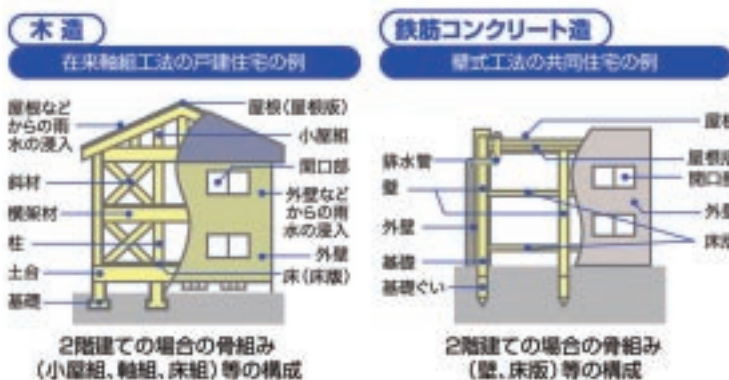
木造

在来軸組工法の戸建住宅の例

屋根などからの雨水の浸入

斜材

横架材

柱

土台

基礎

屋根（屋根版）

小屋組

開口部

外壁などからの雨水の浸入

外壁

床（床版）

2階建ての場合の骨組み
（小屋組、軸組、床組）等の構成

鉄筋コンクリート造

壁式工法の共同住宅の例

排水管

壁

外壁

基礎

基礎ぐい

屋根

屋根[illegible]

開口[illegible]

外壁

床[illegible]

2階建ての場合の骨組み
（壁、床版）等の構成